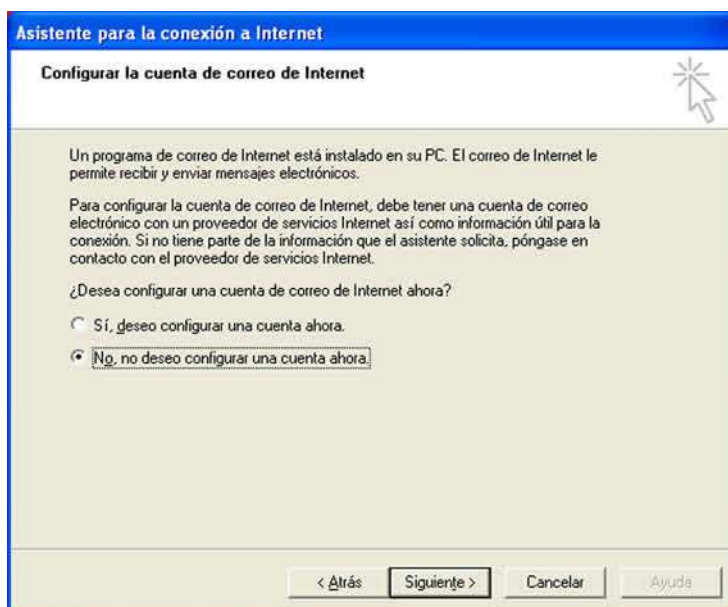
Asistente para la conexión a Internet

Configurar la cuenta de correo de Internet

Un programa de correo de Internet está instalado en su PC. El correo de Internet le permite recibir y enviar mensajes electrónicos.

Para configurar la cuenta de correo de Internet, debe tener una cuenta de correo electrónico con un proveedor de servicios Internet así como información útil para la conexión. Si no tiene parte de la información que el asistente solicita, póngase en contacto con el proveedor de servicios Internet.

¿Desea configurar una cuenta de correo de Internet ahora?

Sí, deseo configurar una cuenta ahora.

No, no deseo configurar una cuenta ahora.

< Atrás | Siguiente > | Cancelar | Ayuda